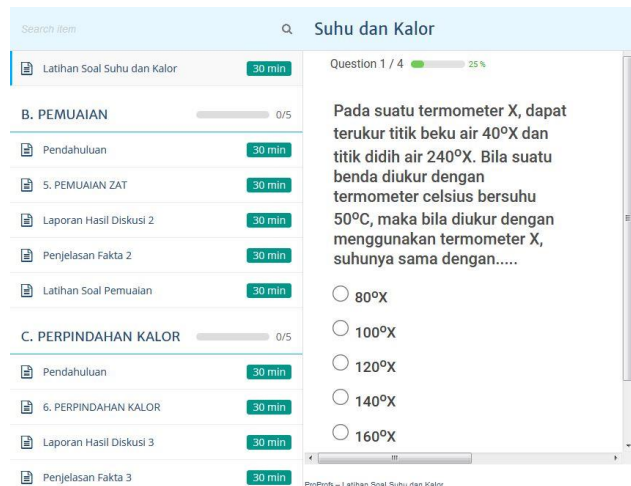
Search item

Suhu dan Kalor

Latihan Soal Suhu dan Kalor 30 min

B. PEMUAIAN 0/5

Pendahuluan 30 min

5. PEMUAIAN ZAT 30 min

Laporan Hasil Diskusi 2 30 min

Penjelasan Fakta 2 30 min

Latihan Soal Pemuaian 30 min

C. PERPINDAHAN KALOR 0/5

Pendahuluan 30 min

6. PERPINDAHAN KALOR 30 min

Laporan Hasil Diskusi 3 30 min

Penjelasan Fakta 3 30 min

Question 1 / 4 25 %

Pada suatu termometer X, dapat terukur titik beku air 40$^o$X dan titik didih air 240$^o$X. Bila suatu benda diukur dengan termometer celsius bersuhu 50$^o$C, maka bila diukur dengan menggunakan termometer X, suhunya sama dengan.....

80$^o$X

100$^o$X

120$^o$X

140$^o$X

160$^o$X

ProProfs – Latihan Soal Suhu dan Kalor